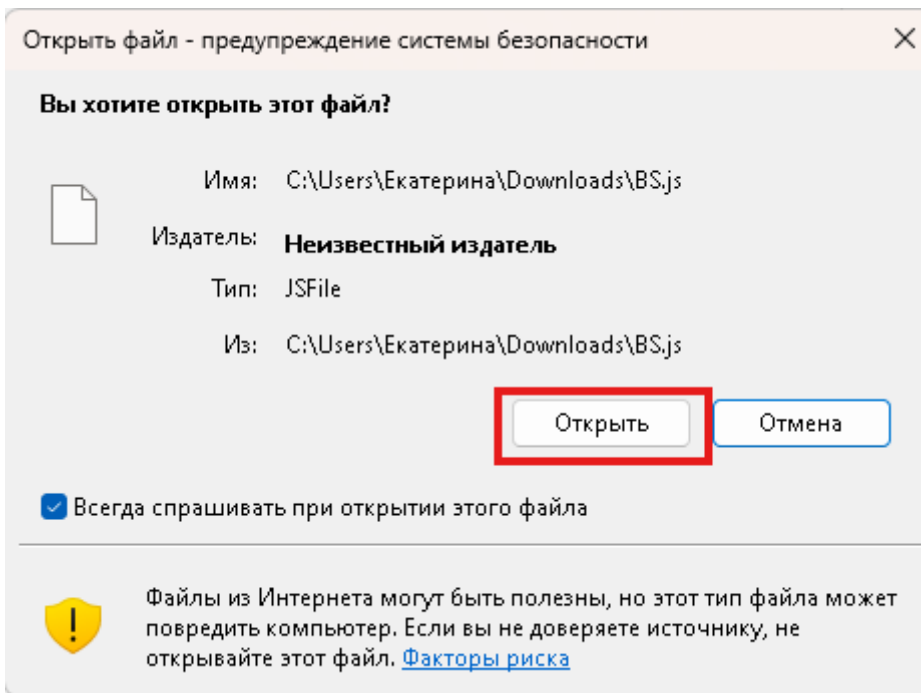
Открыть файл - предупреждение системы безопасности

Вы хотите открыть этот файл?

Имя: C:\Users\Екатерина\Downloads\BS.js

Издатель: Неизвестный издатель

Тип: JSFile

Из: C:\Users\Екатерина\Downloads\BS.js

Открыть

Отмена

Всегда спрашивать при открытии этого файла

Файлы из Интернета могут быть полезны, но этот тип файла может повредить компьютер. Если вы не доверяете источнику, не открывайте этот файл. Факторы риска